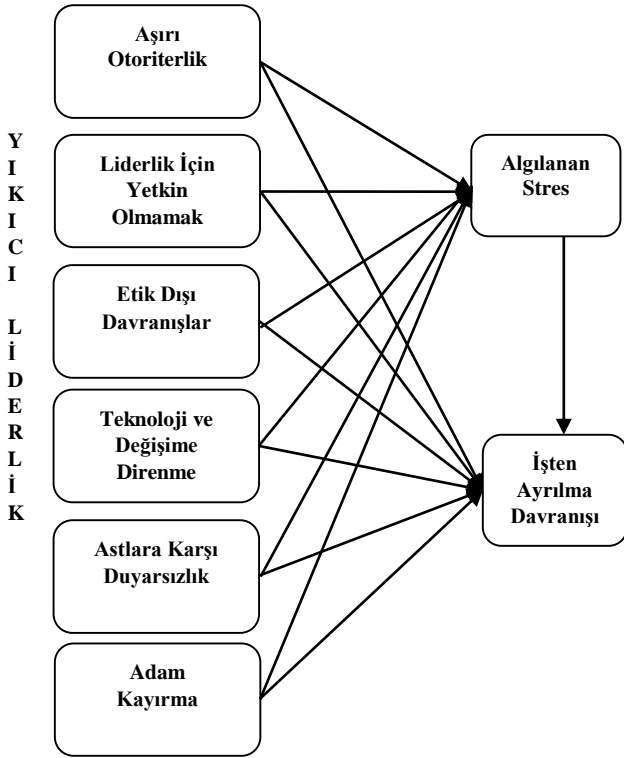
YIKICI LİDERLİK

Aşırı Otoriterlik

Liderlik İçin Yetkin Olmamak

Etik Dışı Davranışlar

Teknoloji ve Değişime Direnme

Astlara Karşı Duyarsızlık

Adam Kayırma

Algılanan Stres

İşten Ayrılma Davranışı